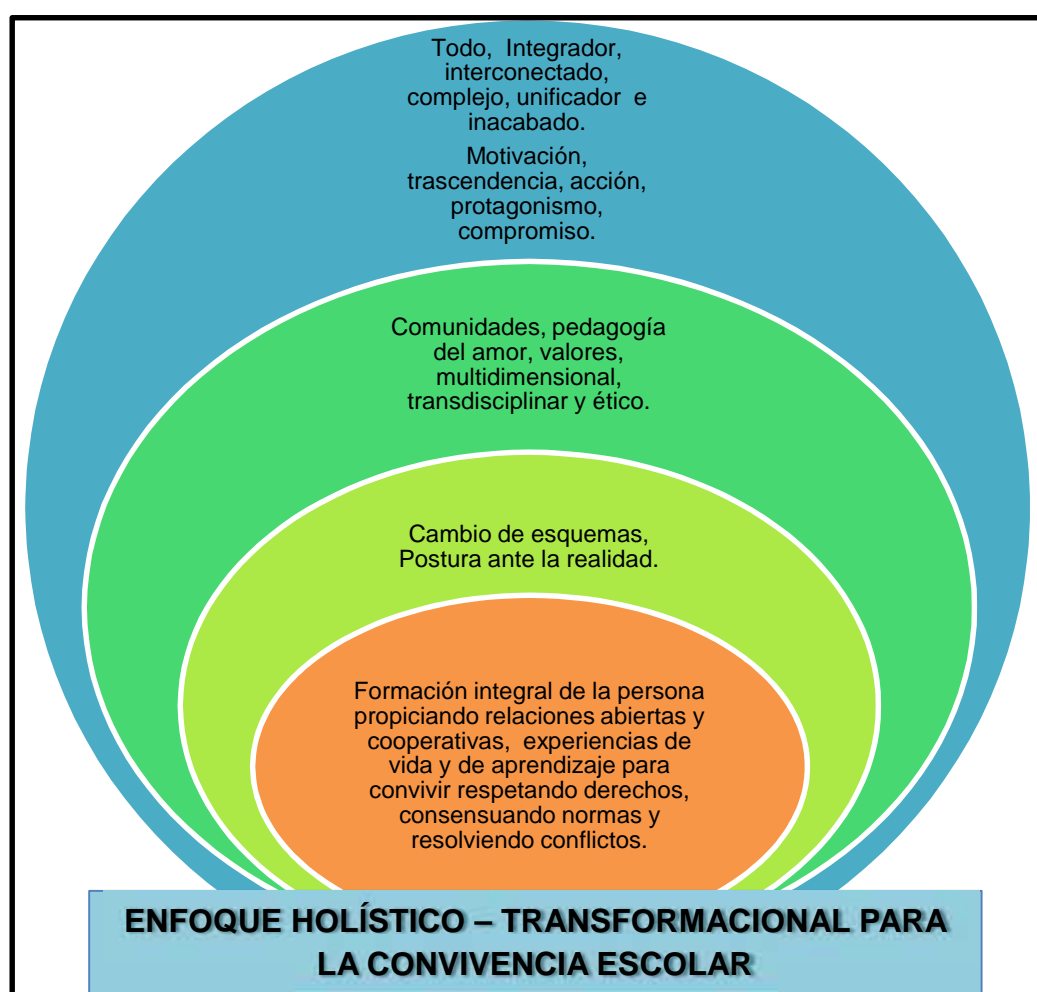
Todo, Integrador, interconectado, complejo, unificador e inacabado.

Motivación, trascendencia, acción, protagonismo, compromiso.

Comunidades, pedagogía del amor, valores, multidimensional, transdisciplinar y ético.

Cambio de esquemas, Postura ante la realidad.

Formación integral de la persona propiciando relaciones abiertas y cooperativas, experiencias de vida y de aprendizaje para convivir respetando derechos, consensuando normas y resolviendo conflictos.

ENFOQUE HOLÍSTICO – TRANSFORMACIONAL PARA LA CONVIVENCIA ESCOLAR